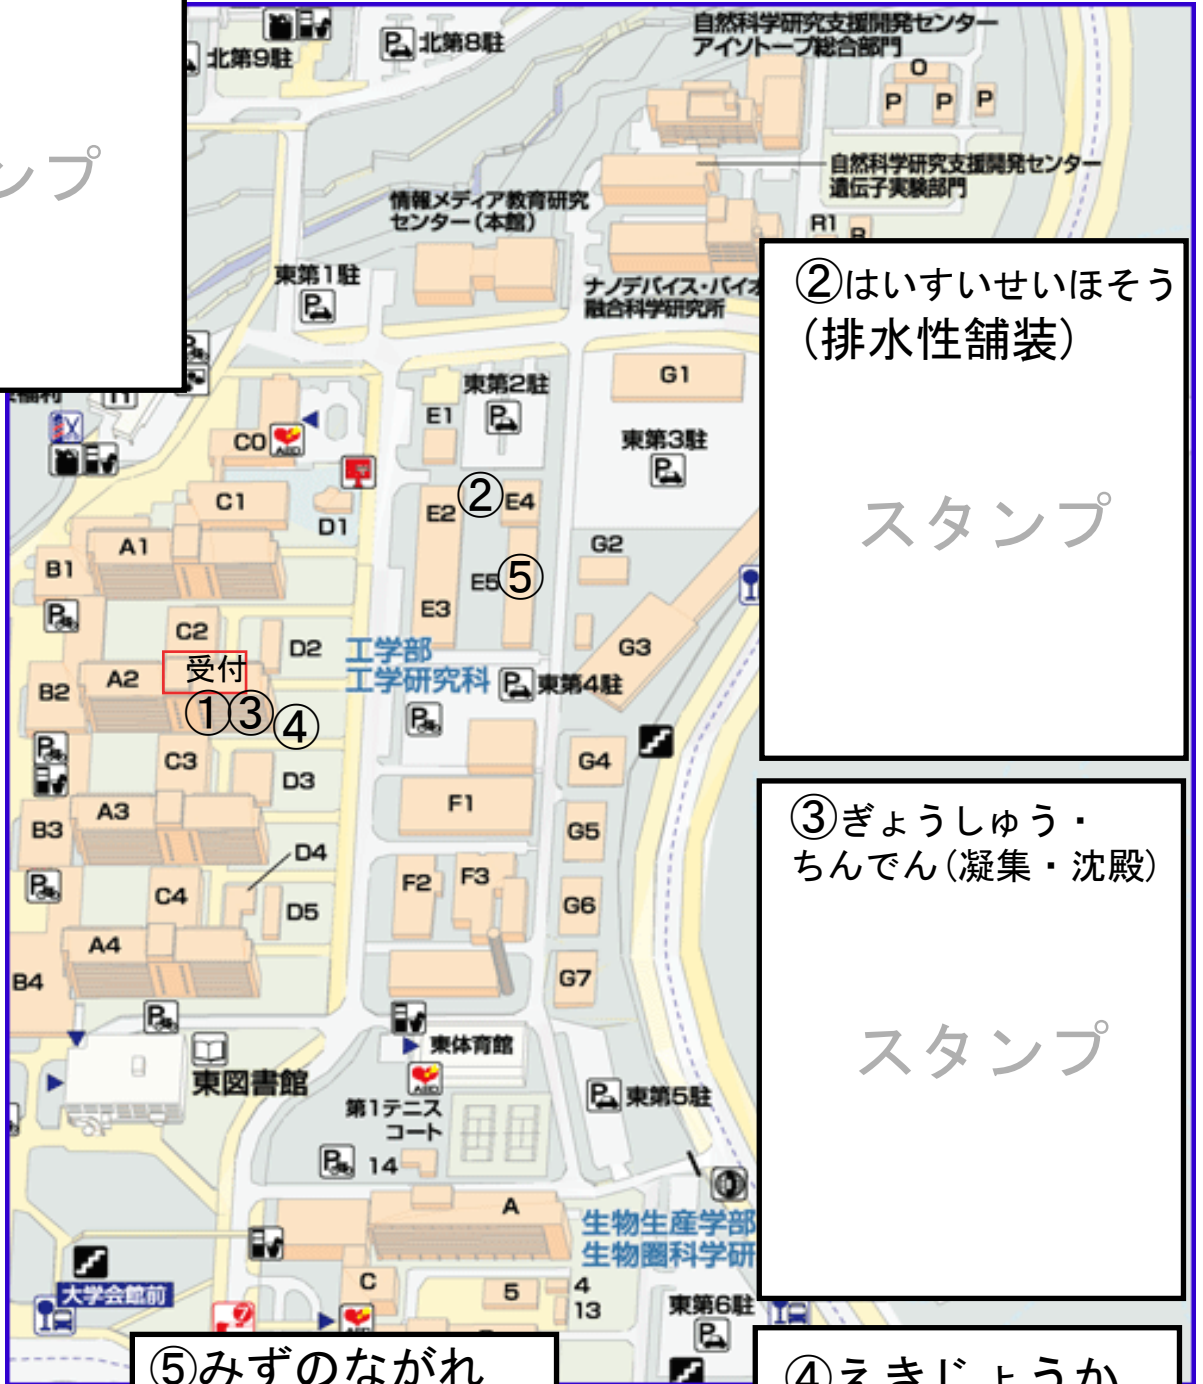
ンプ

北第9駐

北第8駐

自然科学研究支援開発センター
アイソトープ総合部門

O
P P P

自然科学研究支援開発センター
遺伝子実験部門

情報メディア教育研究
センター（本館）

R1

ナノデバイス・バイオ
融合科学研究所

東第1駐

②はいすいせいほそう
（排水性舗装）

スタンプ

G1

東第2駐

E1

東第3駐

C0

C1

D1

E2 ② E4

G2

A1

B1

E5 ⑤

E3

C2

D2

工学部
工学研究科

東第4駐

G3

受付

A2

B2

①③④

G4

C3

D3

F1

A3

B3

G5

D4

F2 F3

C4

D5

G6

A4

B4

G7

③ぎょうしゅう・
ちんでん（凝集・沈殿）

スタンプ

東体育館

東図書館

第1テニスコート

東第5駐

14

A

生物生産学部
生物圏科学研

C

5

4
13

東第6駐

大学会館前

⑤みずのながれ

④えきじょうか